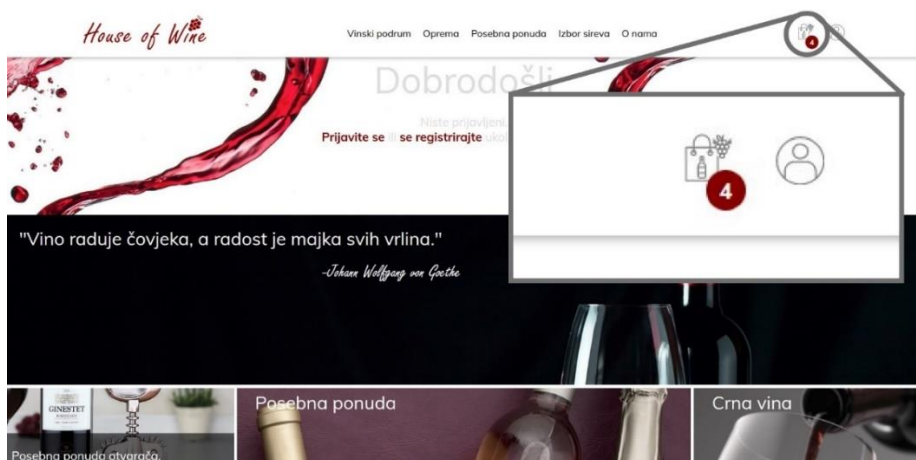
House of Wine

Vinski podrum Oprema Posebna ponuda Izbor sireva O nama

4

Dobrodošli

Niste prijavljeni.

Prijavite se ili se registrirajte ukol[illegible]

4

"Vino raduje čovjeka, a radost je majka svih vrlina."

-Johann Wolfgang von Goethe

GINESTET

Posebna ponuda otvarača.

Posebna ponuda

Crna vina